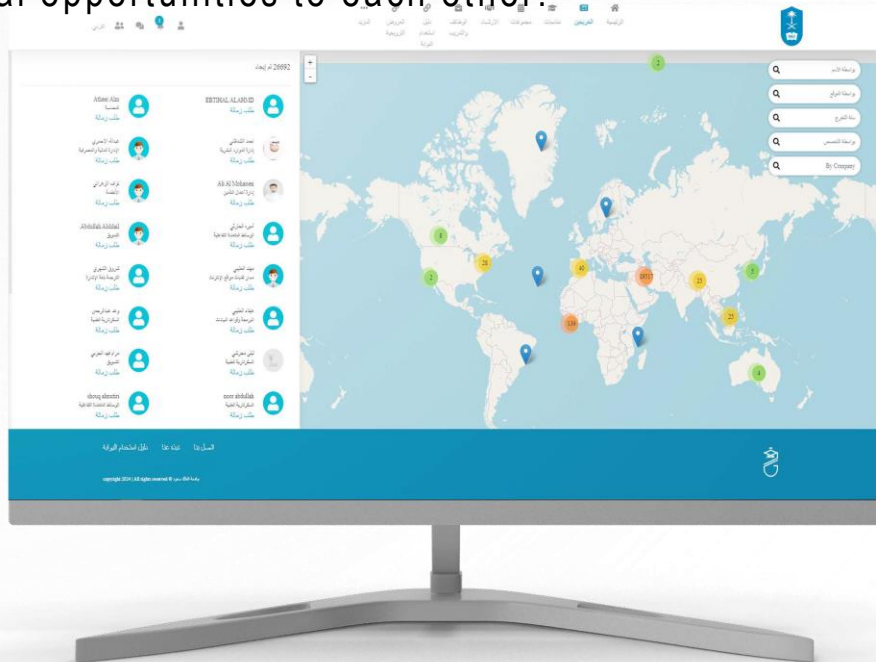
al opportunities to each other.

الرئيسية الخريجين فعاليات مجموعات الإرشاد الوظائف والتدريب دليل استخدام البوابة العروض الترويجية المزيد

عربي

26692 تم إيجاد

ERTIMAL ALAHMED
طلب زمالة

Afnan Alia
طلب زمالة

طلب زمالة

طلب زمالة

Ali Al Mohanna
طلب زمالة

طلب زمالة

طلب زمالة

Abdullah Alkhalid
طلب زمالة

طلب زمالة

طلب زمالة

طلب زمالة

طلب زمالة

طلب زمالة

طلب زمالة

طلب زمالة

طلب زمالة

noor abdullah
طلب زمالة

shoug alnasser
طلب زمالة

بواسطة الاسم
بواسطة الموقع
سنة التخرج
بواسطة التخصص
By Company

2
8
28
2
40
10037
21
5
139
25
4

اتصل بنا عن عنا دليل استخدام البوابة

copyright 2024 | All rights reserved ©